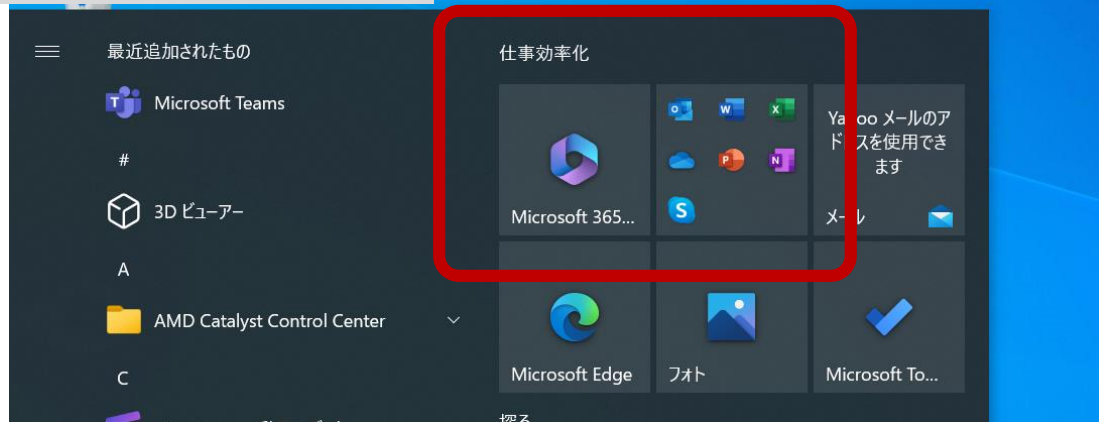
最近追加されたもの

Microsoft Teams

#

3D ビューアー

A

AMD Catalyst Control Center

C

仕事効率化

Microsoft 365...

Yahoo メールのアドレスを使用できます

メール

Microsoft Edge

フォト

Microsoft To...

探る